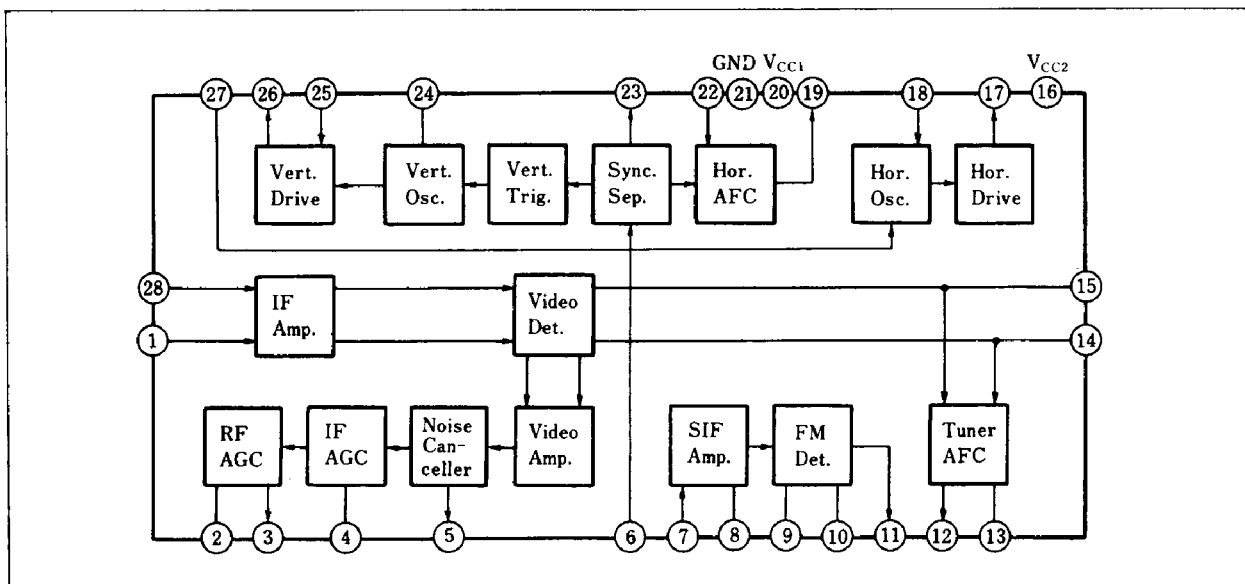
GND $V_{CC1}$ $V_{CC2}$

27 26 25 24 23 22 21 20 19 18 17 16

Vert. Drive

Vert. Osc.

Vert. Trig.

Sync. Sep.

Hor. AFC

Hor. Osc.

Hor. Drive

28

1

IF Amp.

Video Det.

15

14

RF AGC

IF AGC

Noise Canceller

Video Amp.

SIF Amp.

FM Det.

Tuner AFC

2 3 4 5 6 7 8 9 10 11 12 13